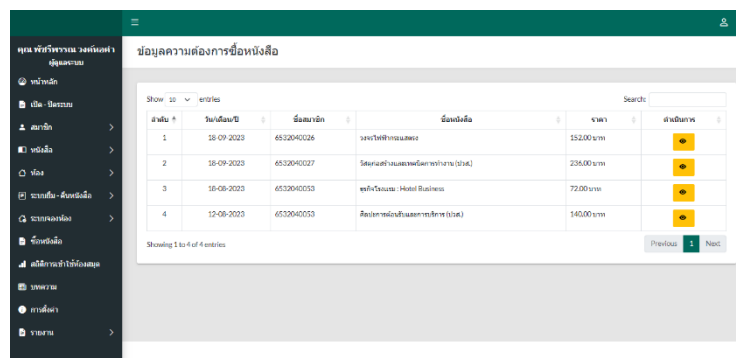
คุณ พัชรีพรรณ วงศ์นอคำ
ผู้ดูแลระบบ

หน้าหลัก
เปิด - ปิดระบบ
สมาชิก
หนังสือ
ห้อง
ระบบยืม - คืนหนังสือ
ระบบจองห้อง
ซื้อหนังสือ
สถิติการเข้าใช้ห้องสมุด
บทความ
การตั้งค่า
รายงาน

ข้อมูลความต้องการซื้อหนังสือ

Show 10 entries

Search:

| ลำดับ | วัน/เดือน/ปี | ชื่อสมาชิก | ชื่อหนังสือ | ราคา | ดำเนินการ |
|---|---|---|---|---|---|
| 1 | 18-09-2023 | 6532040026 | วงจรไฟฟ้ากระแสตรง | 152.00 บาท | |
| 2 | 18-09-2023 | 6532040027 | วัสดุและอุปกรณ์ระบบเครื่องกลและการทำงาน (ปวส.) | 236.00 บาท | |
| 3 | 16-08-2023 | 6532040053 | ธุรกิจโรงแรม : Hotel Business | 72.00 บาท | |
| 4 | 12-08-2023 | 6532040053 | ศิลปะการต้อนรับและการบริการ (ปวส.) | 140.00 บาท | |

Showing 1 to 4 of 4 entries

Previous 1 Next